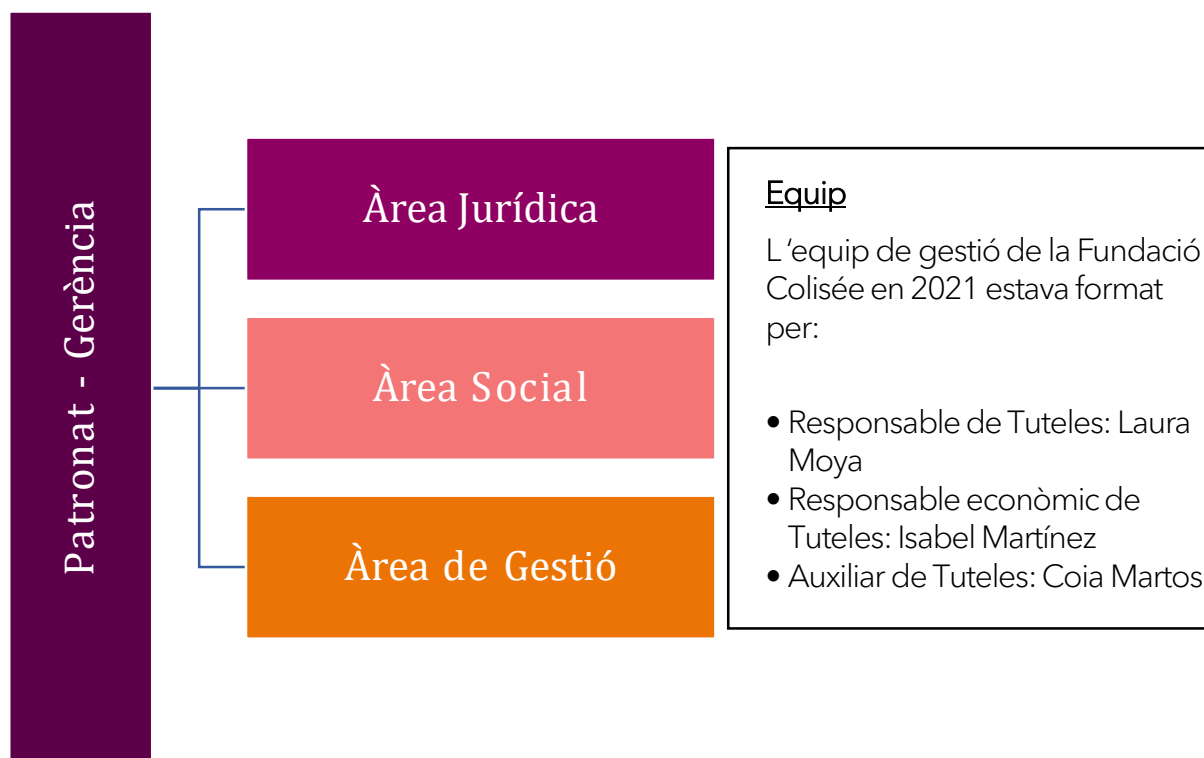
Patronat - Gerència

Àrea Jurídica

Àrea Social

Àrea de Gestió

Equip

L 'equip de gestió de la Fundació Colisée en 2021 estava format per:

• Responsable de Tuteles: Laura Moya
• Responsable econòmic de Tuteles: Isabel Martínez
• Auxiliar de Tuteles: Coia Martos